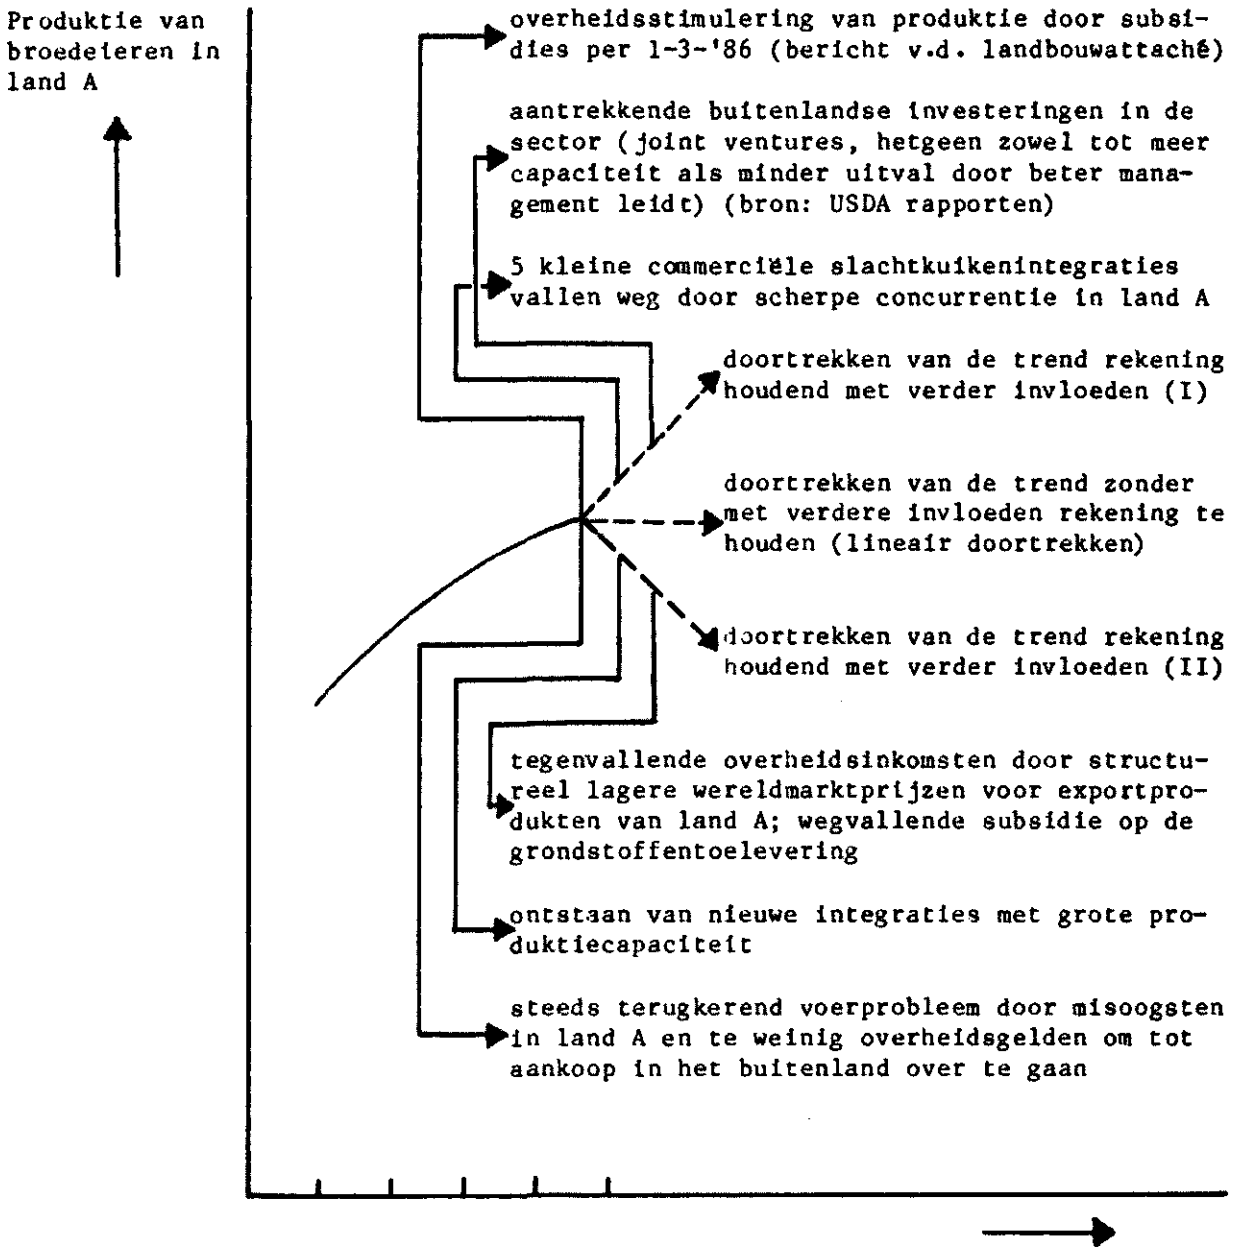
Produktie van broedeieren in land A

overheidsstimulering van produktie door subsidies per 1-3-'86 (bericht v.d. landbouwattaché)

aantrekkende buitenlandse investeringen in de sector (joint ventures, hetgeen zowel tot meer capaciteit als minder uitval door beter management leidt) (bron: USDA rapporten)

5 kleine commerciële slachtkuikenintegraties vallen weg door scherpe concurrentie in land A

doortrekken van de trend rekening houdend met verder invloeden (I)

doortrekken van de trend zonder met verdere invloeden rekening te houden (lineair doortrekken)

doortrekken van de trend rekening houdend met verder invloeden (II)

tegenvallende overheidsinkomsten door structureel lagere wereldmarktprijzen voor exportprodukten van land A; wegvallende subsidie op de grondstoffentoelevering

ontstaan van nieuwe integraties met grote produktiecapaciteit

steeds terugkerend voerprobleem door misoogsten in land A en te weinig overheidsgelden om tot aankoop in het buitenland over te gaan